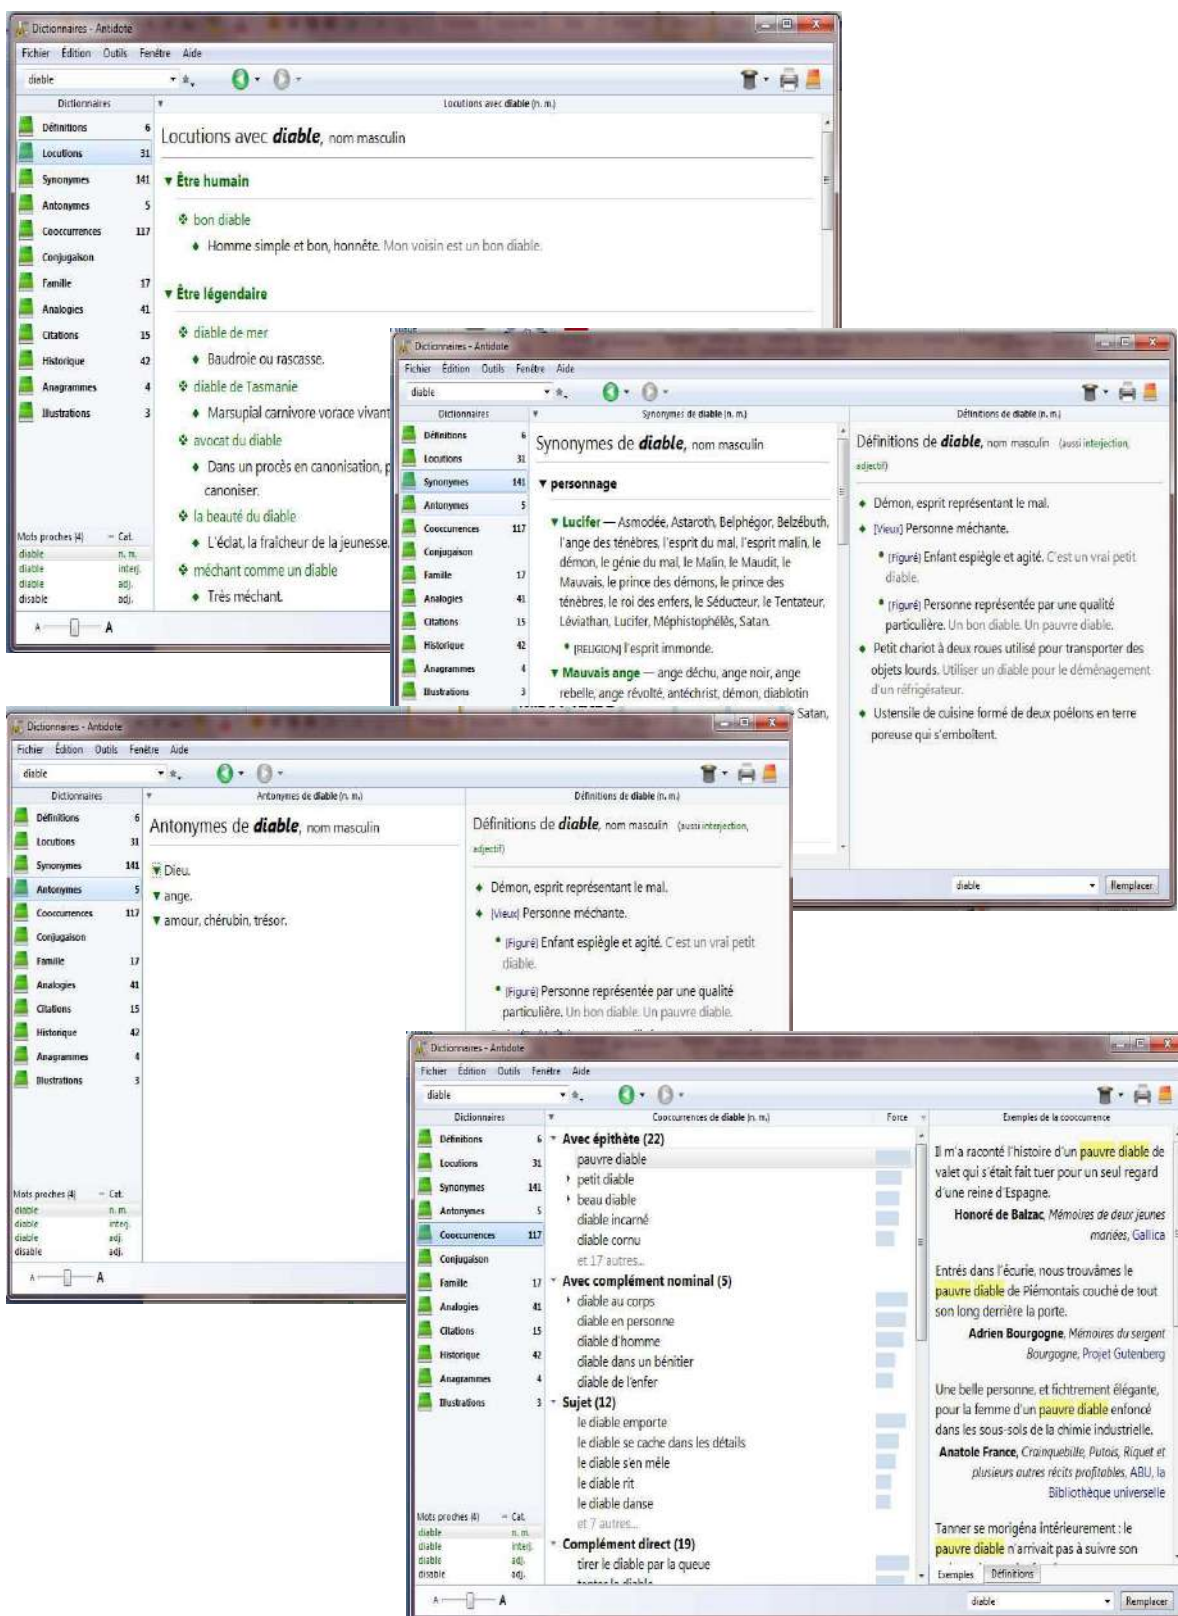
Dictionnaires - Antidote
Fichier Édition Outils Fenêtre Aide
diable
Dictionnaires
Locutions avec diable (n. m.)
Définitions 6
Locutions 31
Synonymes 141
Antonymes 5
Cooccurrences 117
Conjugaison
Famille 17
Analogies 41
Citations 15
Historique 42
Anagrammes 4
Illustrations 3

Locutions avec **diable**, nom masculin

▾ Être humain
bon diable
Homme simple et bon, honnête. Mon voisin est un bon diable.

▾ Être légendaire
diable de mer
Baudroie ou rascasse.
diable de Tasmanie
Marsupial carnivore vorace vivant
avocat du diable
Dans un procès en canonisation, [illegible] canoniser.
la beauté du diable
L'éclat, la fraîcheur de la jeunesse.
méchant comme un diable
Très méchant.

Mots proches (4) — Cat.
diable n. m.
diable interj.
diable adj.
disable adj.

Dictionnaires - Antidote
Fichier Édition Outils Fenêtre Aide
diable
Dictionnaires
Synonymes de diable (n. m.)
Définitions de diable (n. m.)
Définitions 6
Locutions 31
Synonymes 141
Antonymes 5
Cooccurrences 117
Conjugaison
Famille 17
Analogies 41
Citations 15
Historique 42
Anagrammes 4
Illustrations 3

Synonymes de **diable**, nom masculin
▾ personnage
▾ Lucifer — Asmodée, Astaroth, Belphégor, Belzébuth, l'ange des ténèbres, l'esprit du mal, l'esprit malin, le démon, le génie du mal, le Malin, le Maudit, le Mauvais, le prince des démons, le prince des ténèbres, le roi des enfers, le Séducteur, le Tentateur, Léviathan, Lucifer, Méphistophélès, Satan.
[RELIGION] l'esprit immonde.
▾ Mauvais ange — ange déchu, ange noir, ange rebelle, ange révolté, antéchrist, démon, diablotin
Satan,

Définitions de **diable**, nom masculin (aussi interjection, adjectif)
Démon, esprit représentant le mal.
[Vieux] Personne méchante.
[Figuré] Enfant espiègle et agité. C'est un vrai petit diable.
[Figuré] Personne représentée par une qualité particulière. Un bon diable. Un pauvre diable.
Petit chariot à deux roues utilisé pour transporter des objets lourds. Utiliser un diable pour le déménagement d'un réfrigérateur.
Ustensile de cuisine formé de deux poêlons en terre poreuse qui s'emboîtent.
diable
Remplacer

Dictionnaires - Antidote
Fichier Édition Outils Fenêtre Aide
diable
Dictionnaires
Antonymes de diable (n. m.)
Définitions de diable (n. m.)
Définitions 6
Locutions 31
Synonymes 141
Antonymes 5
Cooccurrences 117
Conjugaison
Famille 17
Analogies 41
Citations 15
Historique 42
Anagrammes 4
Illustrations 3

Antonymes de **diable**, nom masculin
▾ Dieu.
▾ ange.
▾ amour, chérubin, trésor.

Définitions de **diable**, nom masculin (aussi interjection, adjectif)
Démon, esprit représentant le mal.
[Vieux] Personne méchante.
[Figuré] Enfant espiègle et agité. C'est un vrai petit diable.
[Figuré] Personne représentée par une qualité particulière. Un bon diable. Un pauvre diable.

Mots proches (4) — Cat.
diable n. m.
diable interj.
diable adj.
disable adj.

Dictionnaires - Antidote
Fichier Édition Outils Fenêtre Aide
diable
Dictionnaires
Cooccurrences de diable (n. m.)
Force
Exemples de la cooccurrence
Définitions 6
Locutions 31
Synonymes 141
Antonymes 5
Cooccurrences 117
Conjugaison
Famille 17
Analogies 41
Citations 15
Historique 42
Anagrammes 4
Illustrations 3

Avec épithète (22)
pauvre diable
petit diable
beau diable
diable incarné
diable cornu
et 17 autres...
Avec complément nominal (5)
diable au corps
diable en personne
diable d'homme
diable dans un bénitier
diable de l'enfer
Sujet (12)
le diable emporte
le diable se cache dans les détails
le diable s'en mêle
le diable rit
le diable danse
et 7 autres...
Complément direct (19)
tirer le diable par la queue

Il m'a raconté l'histoire d'un pauvre diable de valet qui s'était fait tuer pour un seul regard d'une reine d'Espagne.
Honoré de Balzac, Mémoires de deux jeunes mariées, Gallica

Entrés dans l'écurie, nous trouvâmes le pauvre diable de Piémontais couché de tout son long derrière la porte.
Adrien Bourgogne, Mémoires du sergent Bourgogne, Projet Gutenberg

Une belle personne, et fichtrement élégante, pour la femme d'un pauvre diable enfoncé dans les sous-sols de la chimie industrielle.
Anatole France, Crainquebille, Putois, Riquet et plusieurs autres récits profitables, ABU, la Bibliothèque universelle

Tanner se morigéna intérieurement : le pauvre diable n'arrivait pas à suivre son

Exemples Définitions
Mots proches (4) — Cat.
diable n. m.
diable interj.
diable adj.
disable adj.
diable
Remplacer